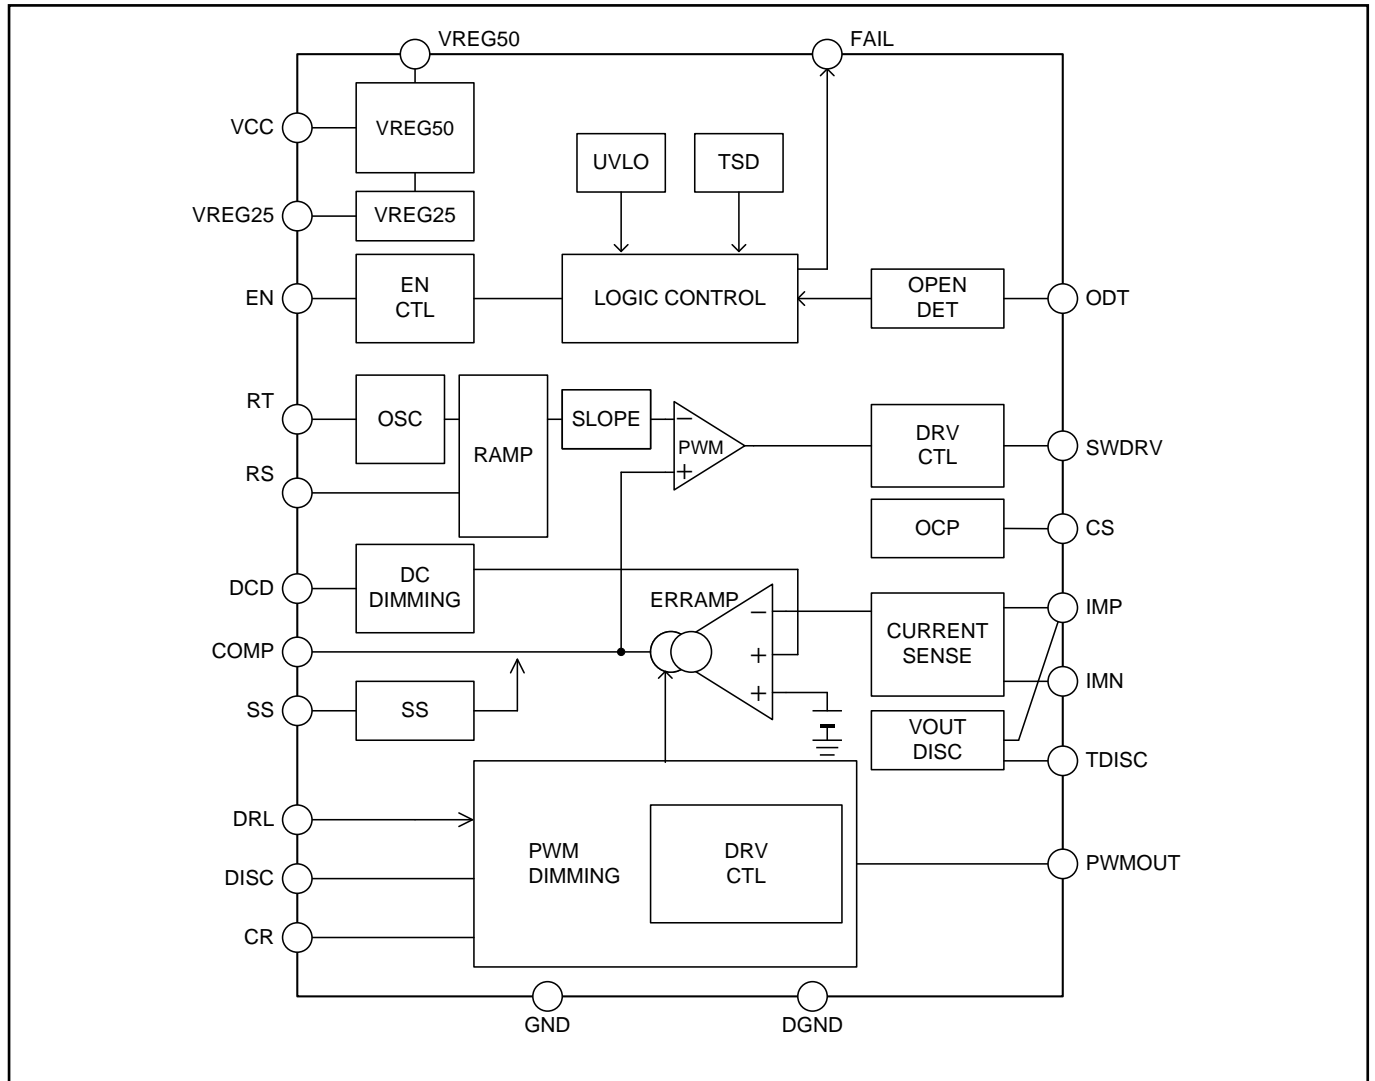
VREG50

FAIL

VCC

VREG50

UVLO

TSD

VREG25

VREG25

EN

EN CTL

LOGIC CONTROL

OPEN DET

ODT

RT

OSC

RAMP

SLOPE

−

PWM

+

DRV CTL

SWDRV

RS

OCP

CS

DCD

DC DIMMING

ERRAMP

−

CURRENT SENSE

IMP

COMP

+

IMN

SS

SS

+

VOUT DISC

TDISC

DRL

PWM DIMMING

DRV CTL

PWMOUT

DISC

CR

GND

DGND